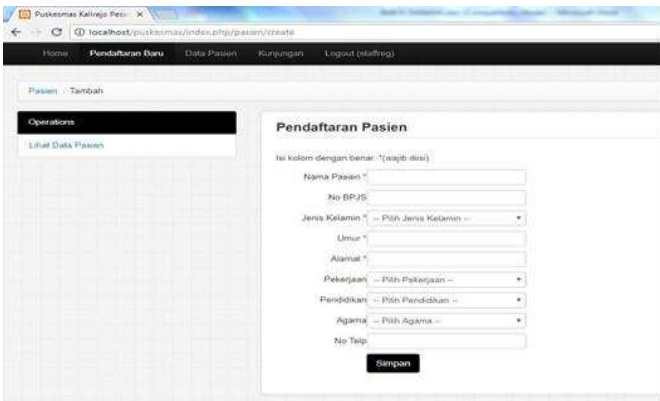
Puskesmas Kalirejo Pe... ×

localhost/puskesmas/index.php/pasien/create

Home Pendaftaran Baru Data Pasien Kunjungan Logout (staffreg)

Pasien / Tambah

Operations

Lihat Data Pasien

Pendaftaran Pasien

Isi kolom dengan benar. *(wajib diisi)

Nama Pasien *

No BPJS

Jenis Kelamin * -- Pilih Jenis Kelamin --

Umur *

Alamat *

Pekerjaan -- Pilih Pekerjaan --

Pendidikan -- Pilih Pendidikan --

Agama -- Pilih Agama --

No Telp

Simpan